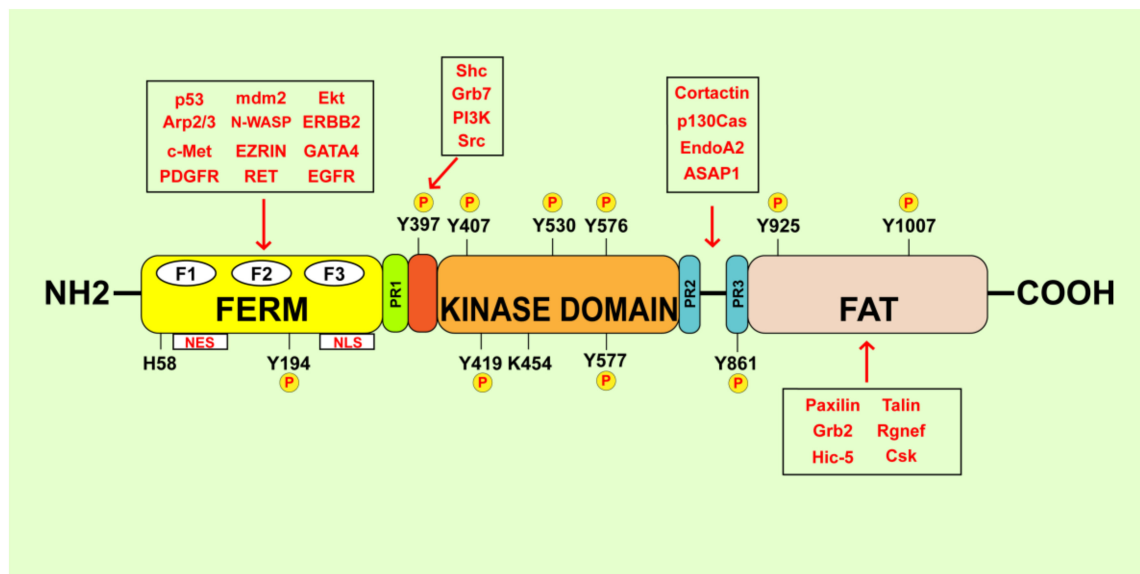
| p53 | mdm2 | Ekt |
|---|---|---|
| Arp2/3 | N-WASP | ERBB2 |
| c-Met | EZRIN | GATA4 |
| PDGFR | RET | EGFR |

Shc
Grb7
PI3K
Src

Cortactin
p130Cas
EndoA2
ASAP1

P P P P P P

Y397 Y407 Y530 Y576 Y925 Y1007

NH2 F1 F2 F3 FERM PR1 KINASE DOMAIN PR2 PR3 FAT COOH

NES NLS

H58 Y194 Y419 K454 Y577 Y861

P P P P

| Paxilin | Talin |
|---|---|
| Grb2 | Rgnef |
| Hic-5 | Csk |